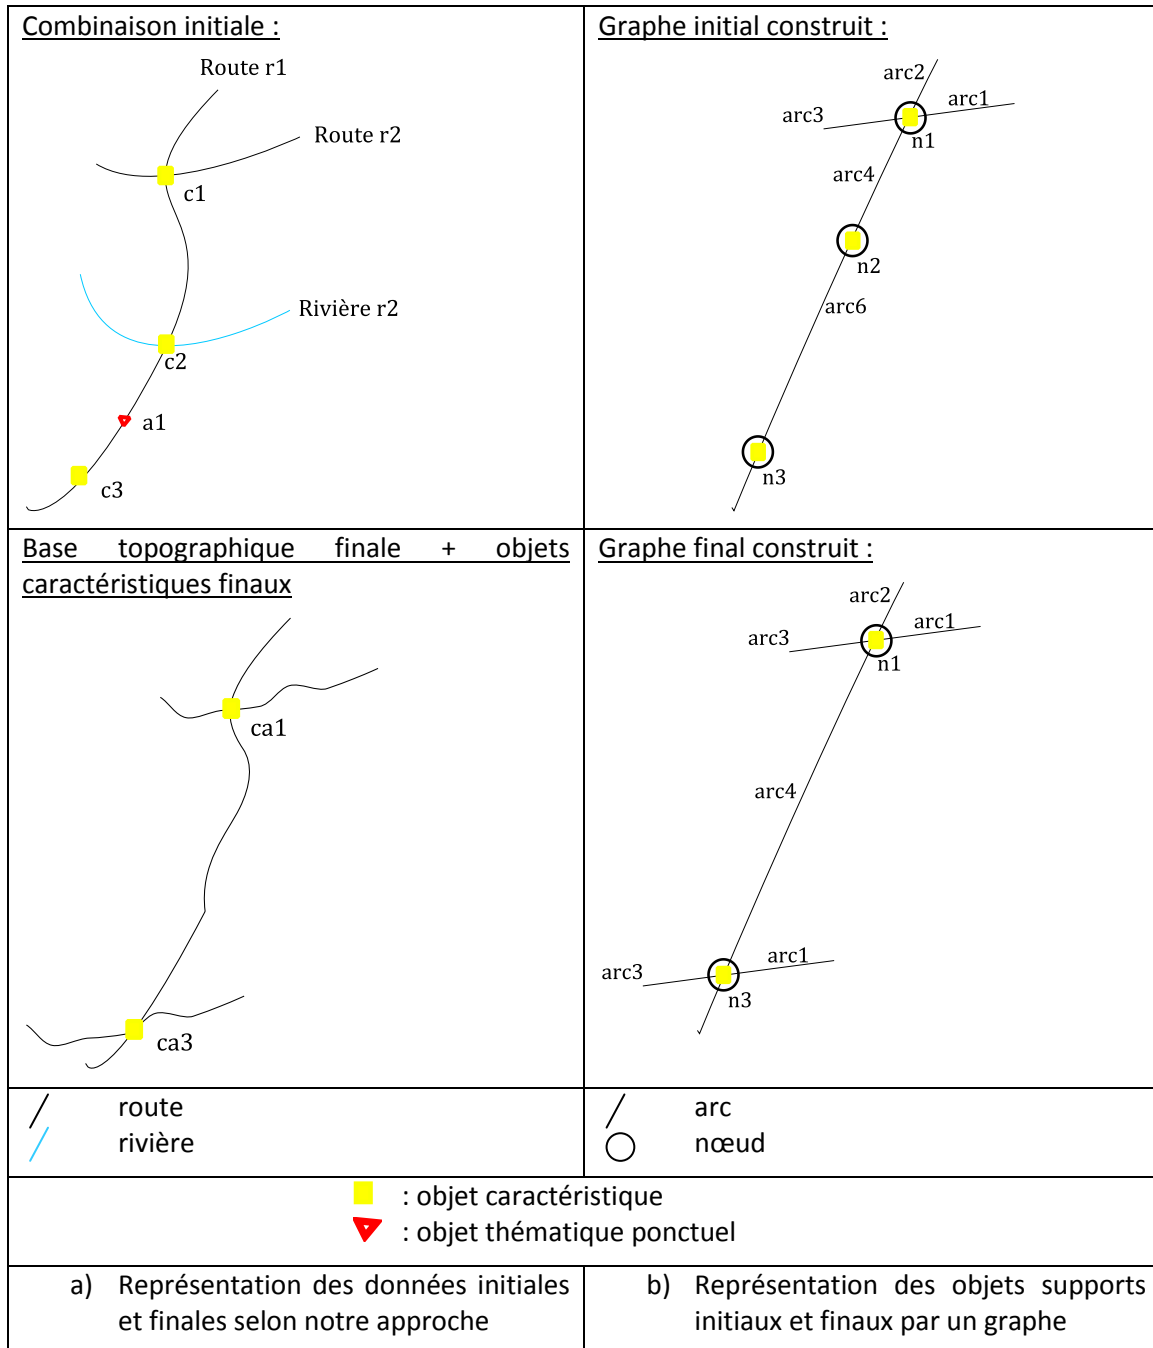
| Combinaison initiale : Route r1 Route r2 c1 Rivière r2 c2 a1 c3 | Graphe initial construit : arc2 arc1 arc3 n1 arc4 n2 arc6 n3 |
|---|---|
| Base topographique finale + objets caractéristiques finaux ca1 ca3 | Graphe final construit : arc2 arc3 arc1 n1 arc4 arc3 arc1 n3 |
| route<br>rivière | arc<br>nœud |

: objet caractéristique
: objet thématique ponctuel

| a) Représentation des données initiales et finales selon notre approche | b) Représentation des objets supports initiaux et finaux par un graphe |
|---|---|